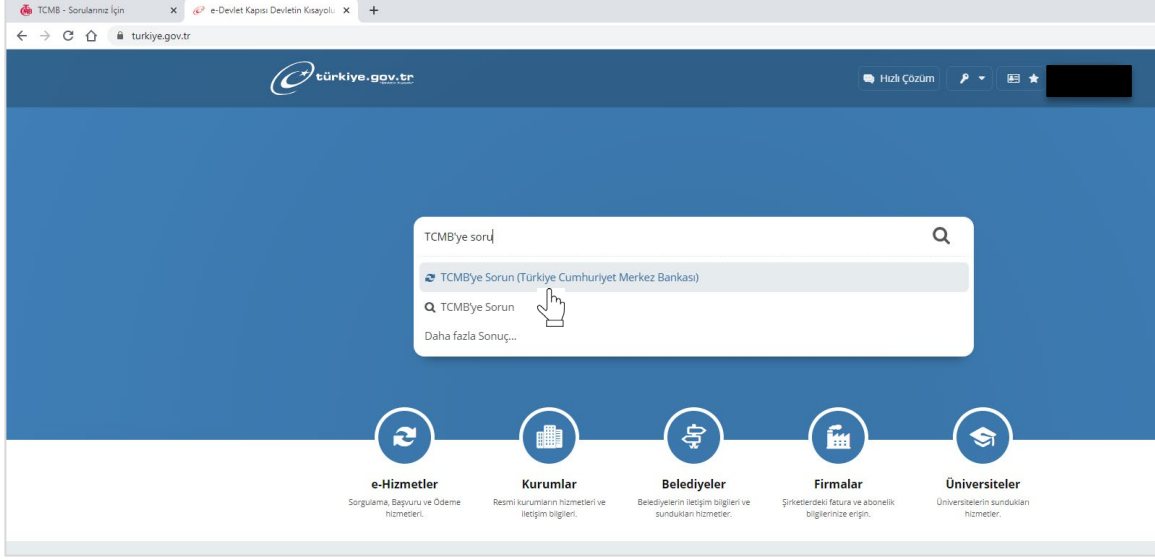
TCMB - Sorularınız İçin
e-Devlet Kapısı Devletin Kısayolu
turkiye.gov.tr

türkiye.gov.tr

Hızlı Çözüm

TCMB'ye soru

TCMB'ye Sorun (Türkiye Cumhuriyet Merkez Bankası)

TCMB'ye Sorun

Daha fazla Sonuç...

e-Hizmetler
Sorgulama, Başvuru ve Ödeme hizmetleri.

Kurumlar
Resmi kurumların hizmetleri ve iletişim bilgileri.

Belediyeler
Belediyelerin iletişim bilgileri ve sundukları hizmetler.

Firmalar
Şirketlerdeki fatura ve abonelik bilgilerinize erişin.

Üniversiteler
Üniversitelerin sundukları hizmetler.